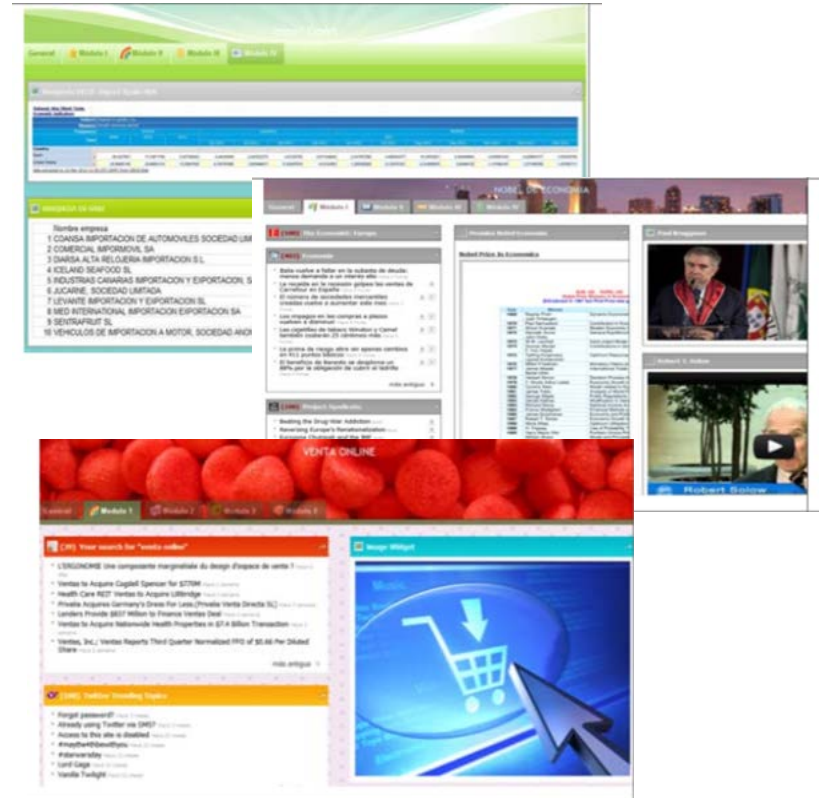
General | Modulo I | Modulo II | Modulo III | Modulo IV

Nombre empresa
1 COANSA IMPORTACION DE AUTOMOVILES SOCIEDAD LIM
2 COMERCIAL IMPORMOVIL SA
3 DIARSA ALTA RELOJERIA IMPORTACION S.L
4 ICELAND SEAFOOD SL
5 INDUSTRIAS CANARIAS IMPORTACION Y EXPORTACION, S
6 JUCARNE, SOCIEDAD LIMITADA
7 LEVANTE IMPORTACION Y EXPORTACION SL
8 MED INTERNATIONAL IMPORTACION EXPORTACION SA
9 SENTRAFRUIT SL
10 VEHICULOS DE IMPORTACION A MOTOR, SOCIEDAD ANON

NOBEL DE ECONOMIA

General | Modulo I | Modulo II | Modulo III | Modulo IV

Premios Nobel Economía

Nobel Prizes in Economics

Paul Krugman

Robert Solow

Robert Solow

VENTA ONLINE

General | Modulo 1 | Modulo 2 | Modulo 3 | Modulo 4

Your search for "venta online"

L'ERGONOMIE Une composante marginalisée du design d'espace de vente ?
Ventas to Acquire Cogdell Spencer for $770M
Health Care REIT Ventas to Acquire Lillibridge
Privalia Acquires Germany's Dress For Less (Privalia Venta Directa SL)
Lenders Provide $837 Million to Finance Ventas Deal
Ventas to Acquire Nationwide Health Properties in $7.4 Billion Transaction
Ventas, Inc.; Ventas Reports Third Quarter Normalized FFO of $0.66 Per Diluted Share

más antiguo

Image Widget

Twitter Trending Topics

Forgot password?
Already using Twitter via SMS?
Access to this site is disabled
#maythe4thbewithyou
#starwarsday
Lord Gaga
Vanilla Twilight